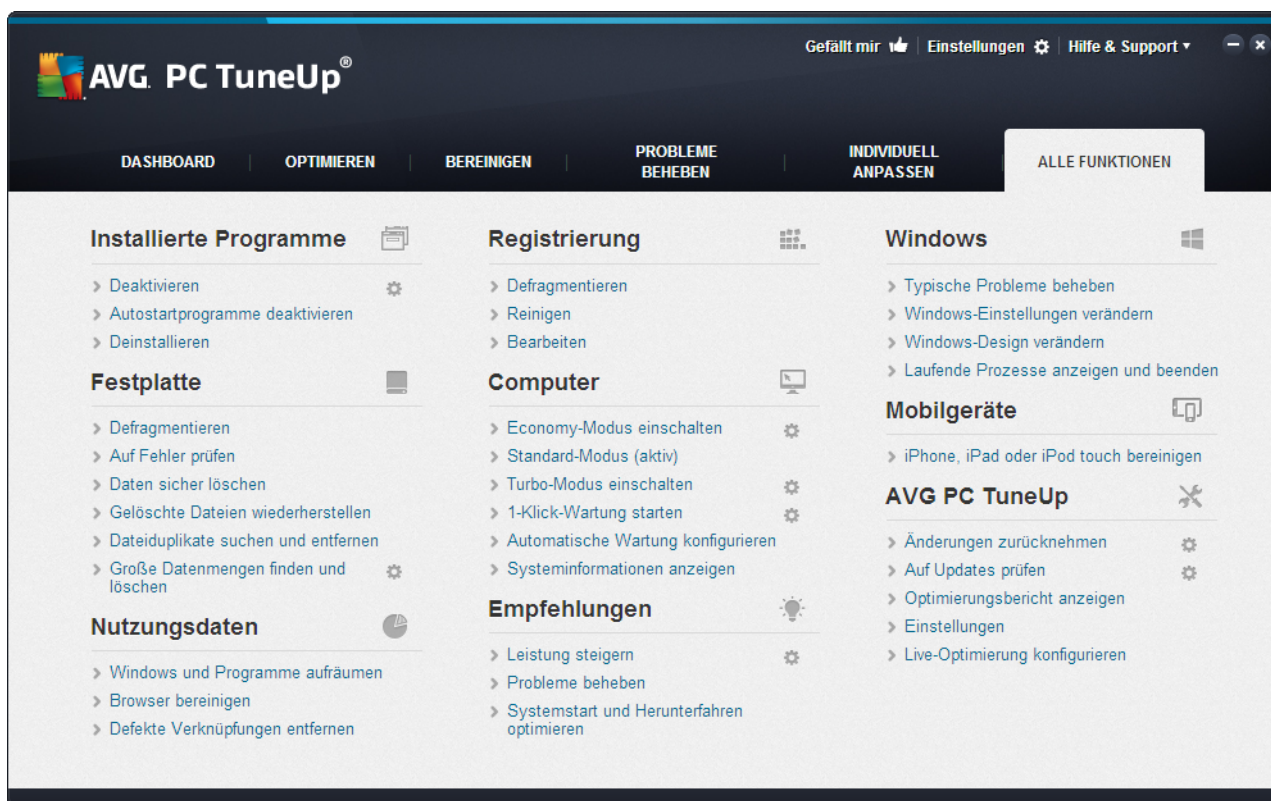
AVG. PC TuneUp®

Gefällt mir | Einstellungen | Hilfe & Support ▾

DASHBOARD | OPTIMIEREN | BEREINIGEN | PROBLEME BEHEBEN | INDIVIDUELL ANPASSEN | ALLE FUNKTIONEN

Installierte Programme

› Deaktivieren
› Autostartprogramme deaktivieren
› Deinstallieren

Festplatte

› Defragmentieren
› Auf Fehler prüfen
› Daten sicher löschen
› Gelöschte Dateien wiederherstellen
› Dateiduplikate suchen und entfernen
› Große Datenmengen finden und löschen

Nutzungsdaten

› Windows und Programme aufräumen
› Browser bereinigen
› Defekte Verknüpfungen entfernen

Registrierung

› Defragmentieren
› Reinigen
› Bearbeiten

Computer

› Economy-Modus einschalten
› Standard-Modus (aktiv)
› Turbo-Modus einschalten
› 1-Klick-Wartung starten
› Automatische Wartung konfigurieren
› Systeminformationen anzeigen

Empfehlungen

› Leistung steigern
› Probleme beheben
› Systemstart und Herunterfahren optimieren

Windows

› Typische Probleme beheben
› Windows-Einstellungen verändern
› Windows-Design verändern
› Laufende Prozesse anzeigen und beenden

Mobilgeräte

› iPhone, iPad oder iPod touch bereinigen

AVG PC TuneUp

› Änderungen zurücknehmen
› Auf Updates prüfen
› Optimierungsbericht anzeigen
› Einstellungen
› Live-Optimierung konfigurieren